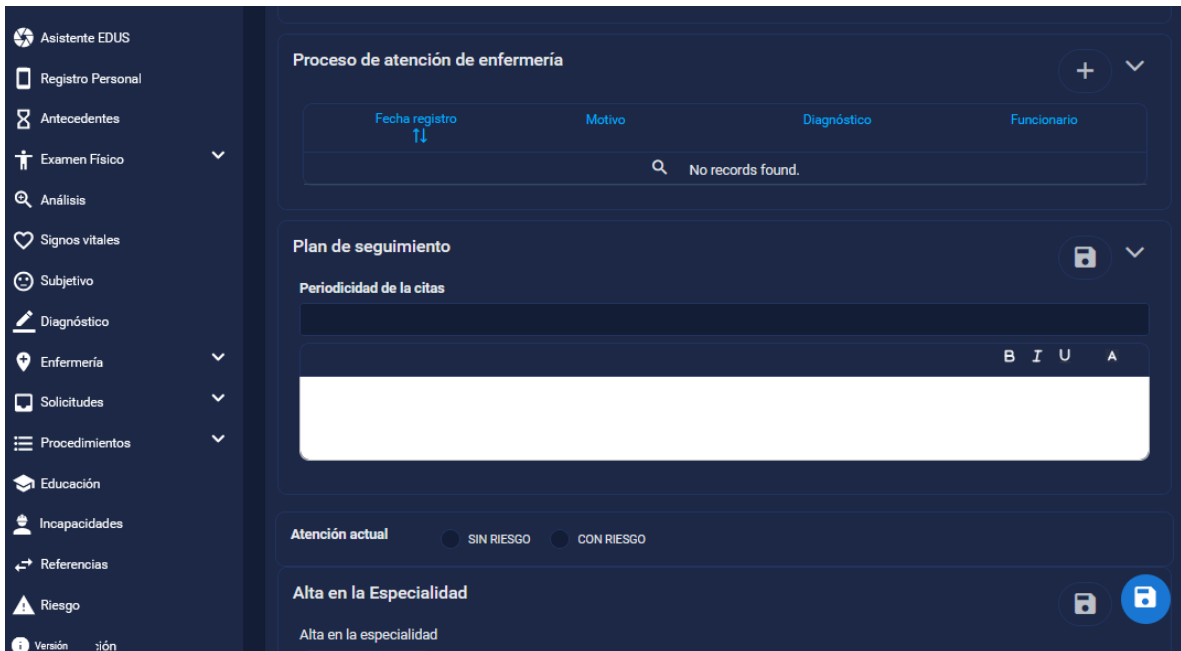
Asistente EDUS
Registro Personal
Antecedentes
Examen Físico
Análisis
Signos vitales
Subjetivo
Diagnóstico
Enfermería
Solicitudes
Procedimientos
Educación
Incapacidades
Referencias
Riesgo
Versión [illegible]ión

Proceso de atención de enfermería

+

| Fecha registro | Motivo | Diagnóstico | Funcionario |
|---|---|---|---|
| No records found. | | | |

Plan de seguimiento

Periodicidad de la citas

B I U A

Atención actual SIN RIESGO CON RIESGO

Alta en la Especialidad

Alta en la especialidad